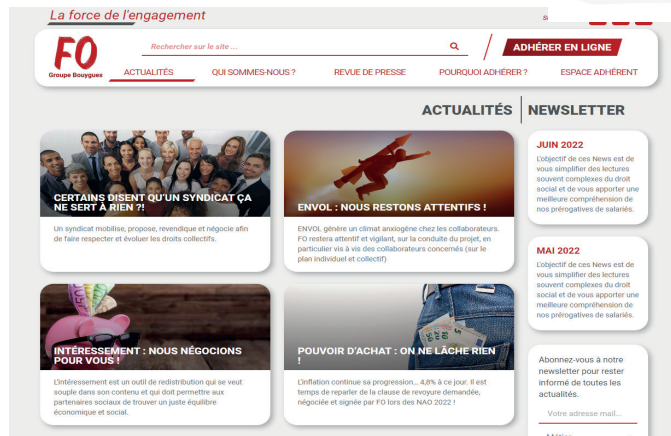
La force de l'engagement

FO
Groupe Bouygues

Rechercher sur le site ...

ADHÉRER EN LIGNE

ACTUALITÉS QUI SOMMES-NOUS ? REVUE DE PRESSE POURQUOI ADHÉRER ? ESPACE ADHÉRENT

ACTUALITÉS | NEWSLETTER

CERTAINS DISENT QU'UN SYNDICAT ÇA NE SERT À RIEN ?!

Un syndicat mobilise, propose, revendique et négocie afin de faire respecter et évoluer les droits collectifs.

ENVOL : NOUS RESTONS ATTENTIFS !

ENVOL génère un climat anxiogène chez les collaborateurs. FO restera attentif et vigilant, sur la conduite du projet, en particulier vis à vis des collaborateurs concernés (sur le plan individuel et collectif)

JUIN 2022

L'objectif de ces News est de vous simplifier des lectures souvent complexes du droit social et de vous apporter une meilleure compréhension de nos prérogatives de salariés.

MAI 2022

L'objectif de ces News est de vous simplifier des lectures souvent complexes du droit social et de vous apporter une meilleure compréhension de nos prérogatives de salariés.

INTÉRESSEMENT : NOUS NÉGOCIONS POUR VOUS !

L'intéressement est un outil de redistribution qui se veut souple dans son contenu et qui doit permettre aux partenaires sociaux de trouver un juste équilibre économique et social.

POUVOIR D'ACHAT : ON NE LÂCHE RIEN !

L'inflation continue sa progression... 4,8% à ce jour. Il est temps de reparler de la clause de revoyure demandée, négociée et signée par FO lors des NAO 2022 !

Abonnez-vous à notre newsletter pour rester informé de toutes les actualités.

Votre adresse mail...

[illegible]